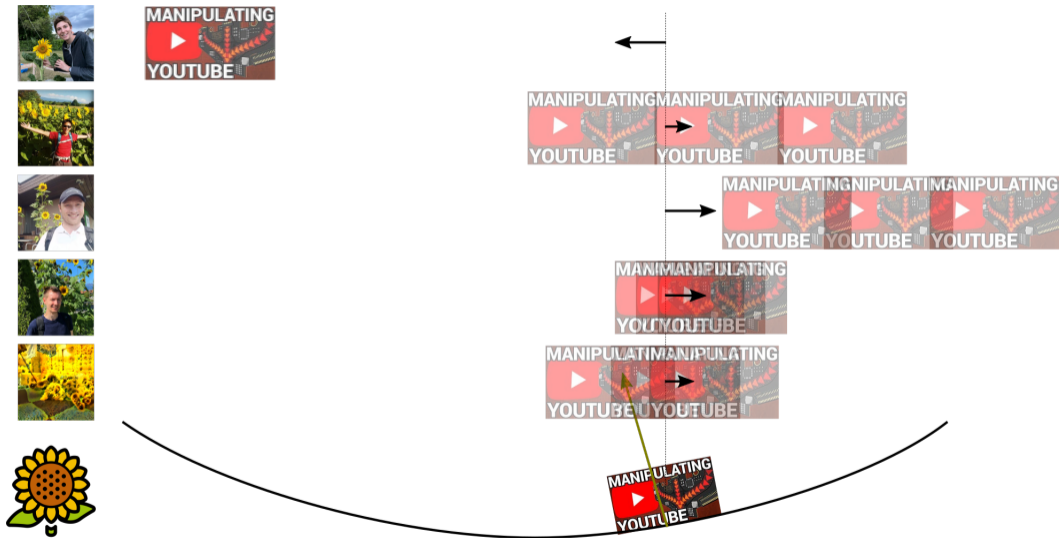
MANIPULATING
YOUTUBE

MANIPULATING MANIPULATING MANIPULATING
YOUTUBE YOUTUBE YOUTUBE

MANIPULATING NIPULATI MANIPULATING
YOUTUBE YOUTUBE YOUTUBE

MANIPULATING
YOUTUBE

MANIPULATING MANIPULATING
YOUTUBE YOUTUBE

MANIPULATING
YOUTUBE